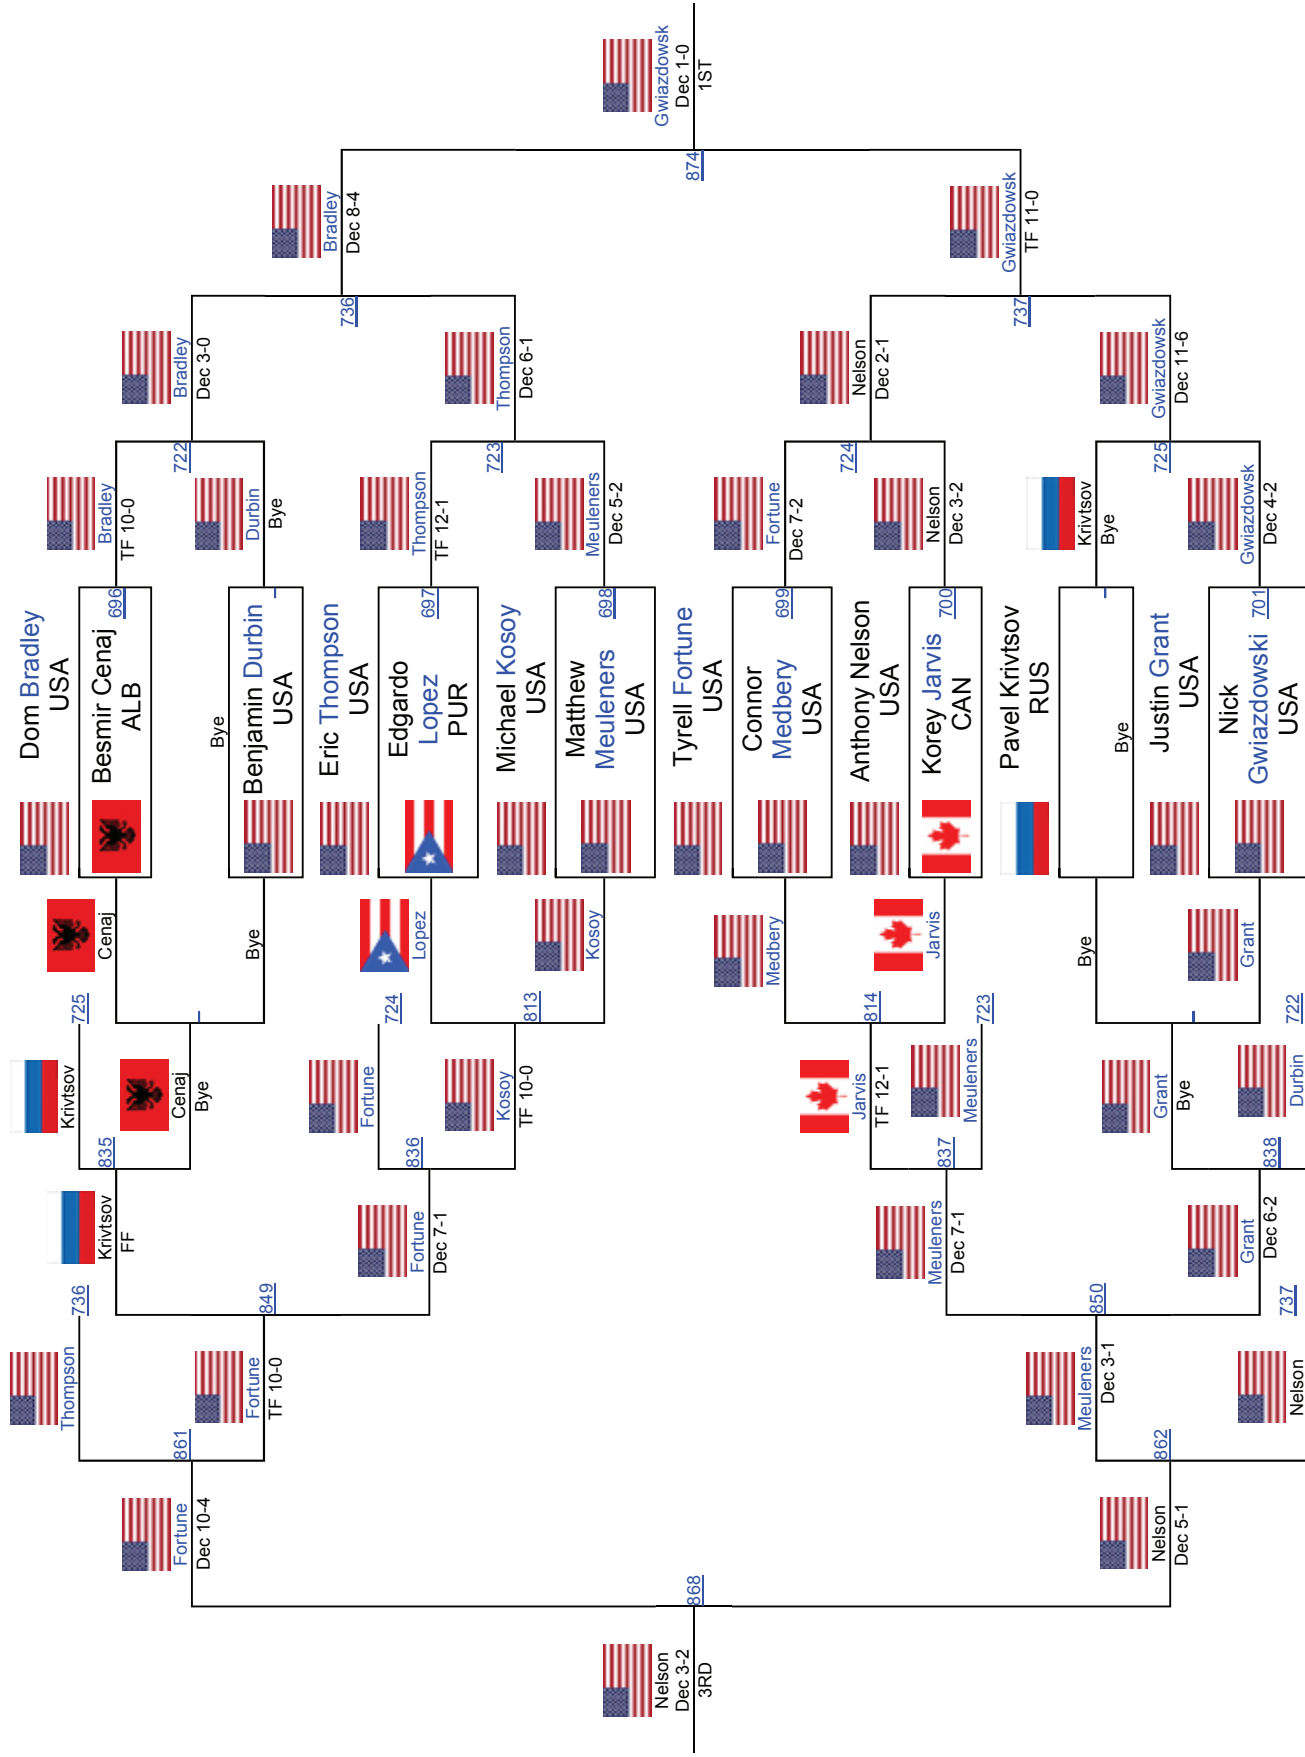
Dom Bradley
USA

Besmir Cenaj
ALB
696

Bye

Benjamin Durbin
USA

Eric Thompson
USA

Edgardo Lopez
PUR
697

Michael Kosoy
USA

Matthew Meuleners
USA
698

Tyrell Fortune
USA

Connor Medbery
USA
699

Anthony Nelson
USA

Korey Jarvis
CAN
700

Pavel Krivtsov
RUS

Bye

Justin Grant
USA

Nick Gwiazdowski
USA
701

Bradley
TF 10-0

Durbin
Bye

722

Bradley
Dec 3-0

Thompson
TF 12-1

Meuleners
Dec 5-2

723

Thompson
Dec 6-1

736

Bradley
Dec 8-4

Fortune
Dec 7-2

Nelson
Dec 3-2

724

Nelson
Dec 2-1

Krivtsov
Bye

Gwiazdowsk
Dec 4-2

725

Gwiazdowsk
Dec 11-6

737

Gwiazdowsk
TF 11-0

874

Gwiazdowsk
Dec 1-0
1ST

Cenaj

Bye

725

Lopez

Kosoy

724

813

Medbery

Jarvis

814

723

Bye

Grant

722

Krivtsov

Cenaj
Bye

835

Fortune

Kosoy
TF 10-0

836

Jarvis
TF 12-1

Meuleners

837

Grant
Bye

Durbin

838

Krivtsov
FF

736

Fortune
Dec 7-1

849

Meuleners
Dec 7-1

Grant
Dec 6-2

850

737

Thompson

Fortune
TF 10-0

861

Meuleners
Dec 3-1

Nelson

862

Fortune
Dec 10-4

Nelson
Dec 5-1

868

Nelson
Dec 3-2
3RD